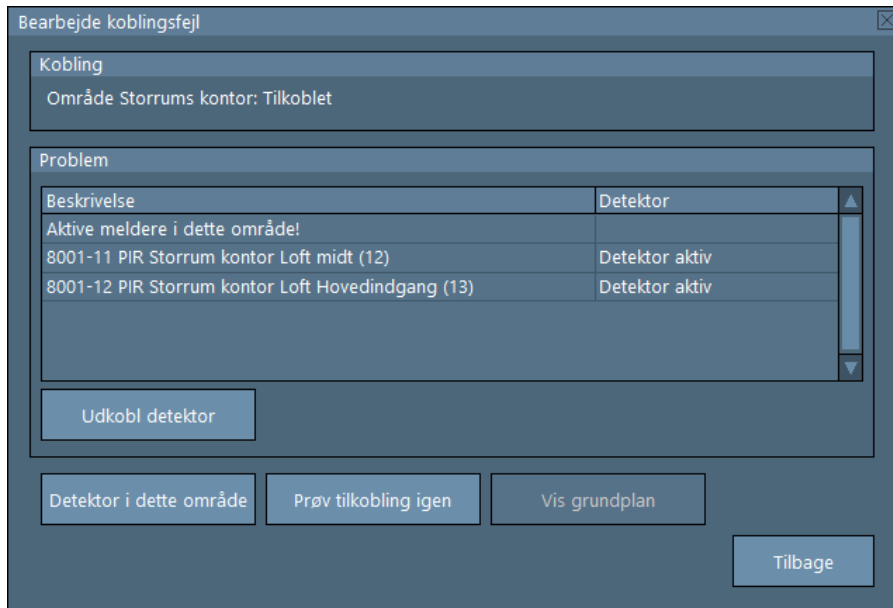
Bearbejde koblingsfejl

Kobling

Område Storrums kontor: Tilkoblet

Problem

| Beskrivelse | Detektor |
|---|---|
| Aktive meldere i dette område! | |
| 8001-11 PIR Storrum kontor Loft midt (12) | Detektor aktiv |
| 8001-12 PIR Storrum kontor Loft Hovedindgang (13) | Detektor aktiv |

Udkobl detektor

Detektor i dette område

Prøv tilkobling igen

Vis grundplan

Tilbage